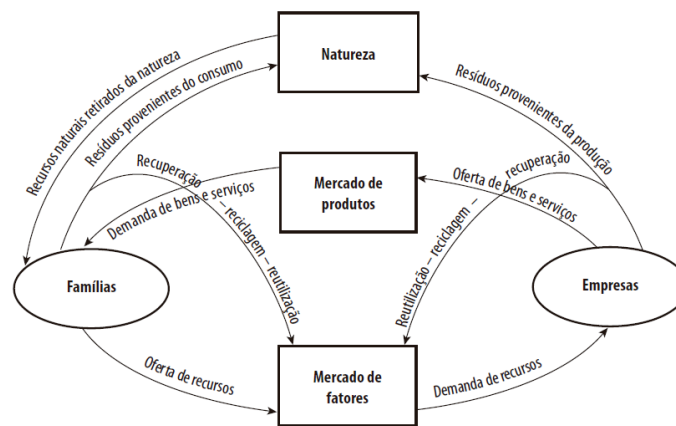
Natureza

Recursos naturais retirados da natureza

Resíduos provenientes do consumo

Resíduos provenientes da produção

Mercado de produtos

Recuperação – reciclagem – reutilização

Demanda de bens e serviços

Oferta de bens e serviços

Reutilização – reciclagem – recuperação

Famílias

Empresas

Oferta de recursos

Mercado de fatores

Demanda de recursos